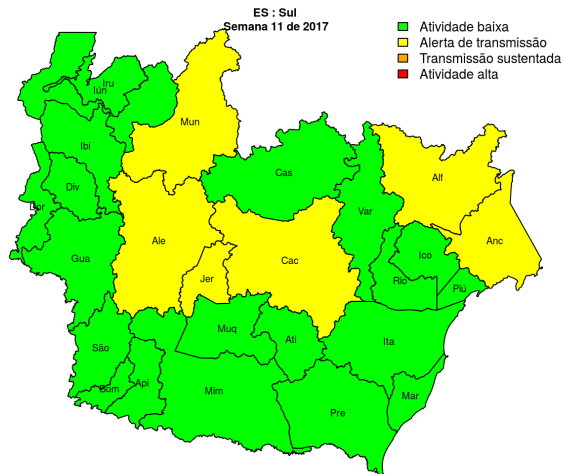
ES : Sul
Semana 11 de 2017

Atividade baixa
Alerta de transmissão
Transmissão sustentada
Atividade alta

Iru
Iun
Mun
Ibi
Div
Bor
Cas
Alf
Var
Ale
Cac
Anc
Gua
Jer
Ico
Rio
Piú
Muq
Ati
São
Ita
Api
Bom
Mim
Mar
Pre